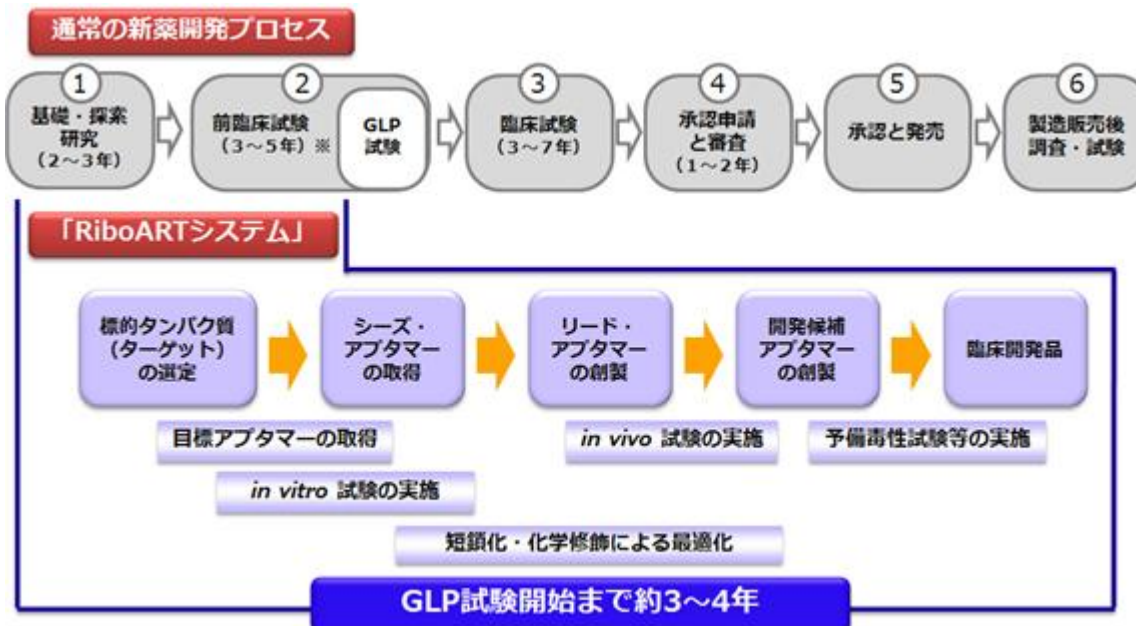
通常の新薬開発プロセス

1
基礎・探索研究
（2～3年）

2
前臨床試験
（3～5年）※
GLP試験

3
臨床試験
（3～7年）

4
承認申請と審査
（1～2年）

5
承認と発売

6
製造販売後調査・試験

「RiboARTシステム」

標的タンパク質（ターゲット）の選定

シーズ・アプタマーの取得

リード・アプタマーの創製

開発候補アプタマーの創製

臨床開発品

目標アプタマーの取得

*in vitro* 試験の実施

*in vivo* 試験の実施

予備毒性試験等の実施

短鎖化・化学修飾による最適化

GLP試験開始まで約3～4年